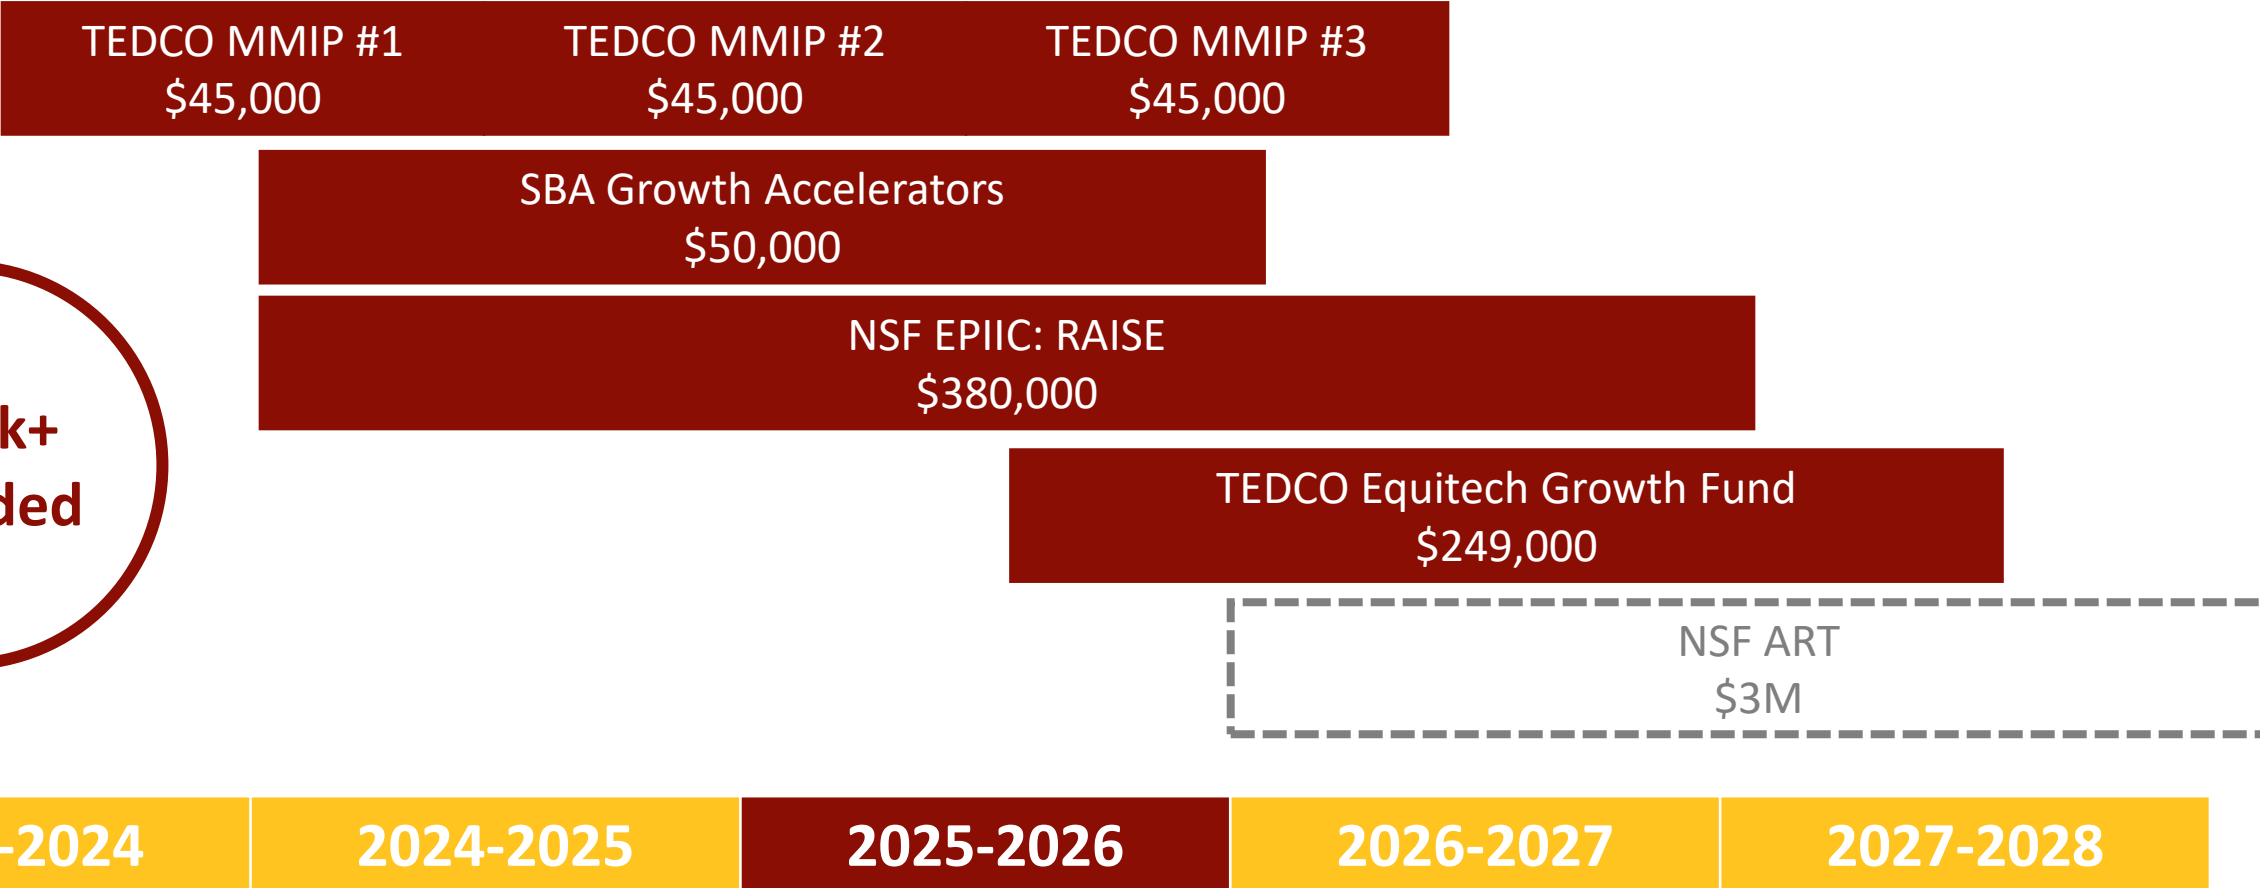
TEDCO MMIP #1
$45,000

TEDCO MMIP #2
$45,000

TEDCO MMIP #3
$45,000

SBA Growth Accelerators
$50,000

NSF EPIIC: RAISE
$380,000

k+
ded

TEDCO Equitech Growth Fund
$249,000

NSF ART
$3M

-2024

2024-2025

2025-2026

2026-2027

2027-2028